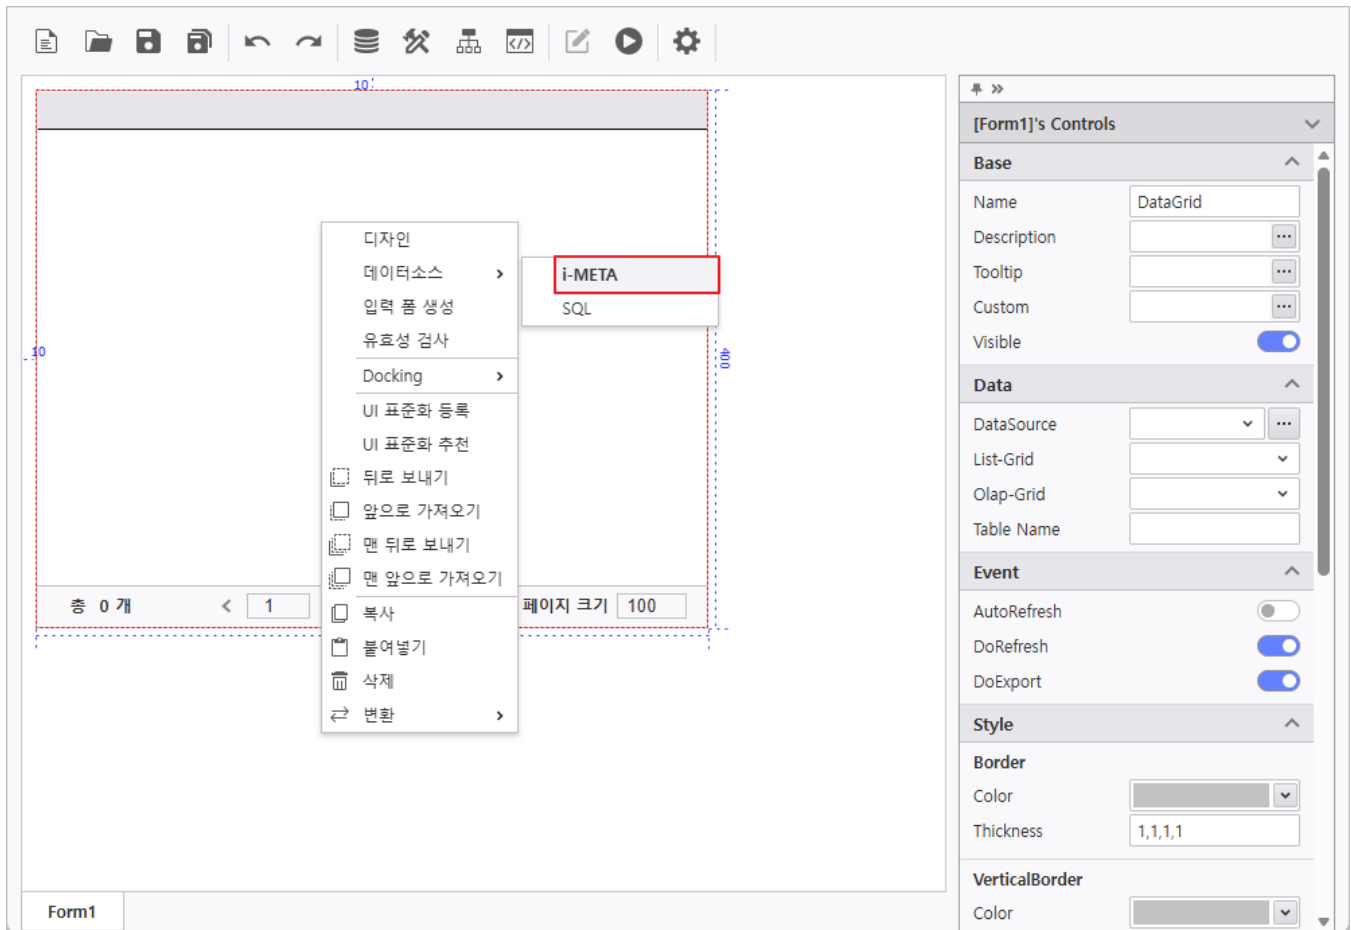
10

10

400

디자인
데이터소스
입력 폼 생성
유효성 검사
Docking
UI 표준화 등록
UI 표준화 추천
뒤로 보내기
앞으로 가져오기
맨 뒤로 보내기
맨 앞으로 가져오기
복사
붙여넣기
삭제
변환

i-META
SQL

총 0 개
1
페이지 크기 100

Form1

[Form1]'s Controls
Base
Name DataGrid
Description
Tooltip
Custom
Visible
Data
DataSource
List-Grid
Olap-Grid
Table Name
Event
AutoRefresh
DoRefresh
DoExport
Style
Border
Color
Thickness 1,1,1,1
VerticalBorder
Color